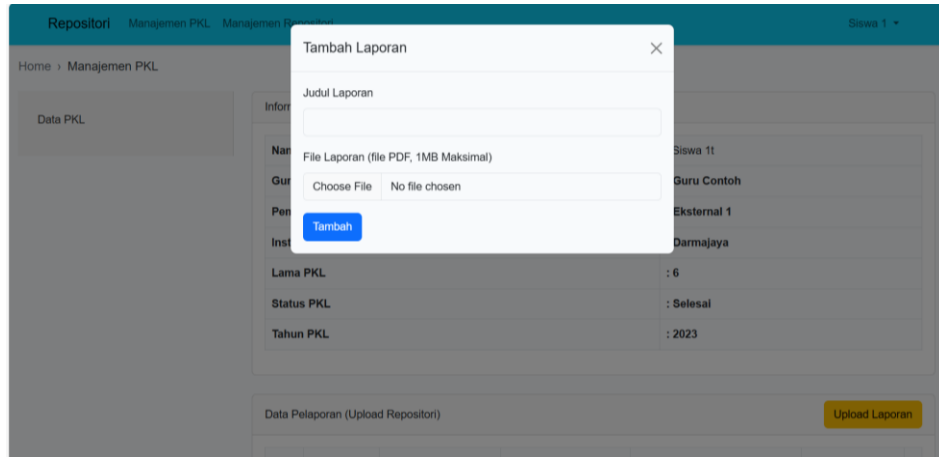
Repositori Manajemen PKL Manajemen Repositori

Siswa 1 ▾

Home › Manajemen PKL

Data PKL

Infor

Tambah Laporan

×

Judul Laporan

File Laporan (file PDF, 1MB Maksimal)

Choose File No file chosen

Tambah

| Nan | Siswa 1t |
|---|---|
| Gur | Guru Contoh |
| Pen | Eksternal 1 |
| Inst | Darmajaya |
| Lama PKL | : 6 |
| Status PKL | : Selesai |
| Tahun PKL | : 2023 |

Data Pelaporan (Upload Repositori)

Upload Laporan